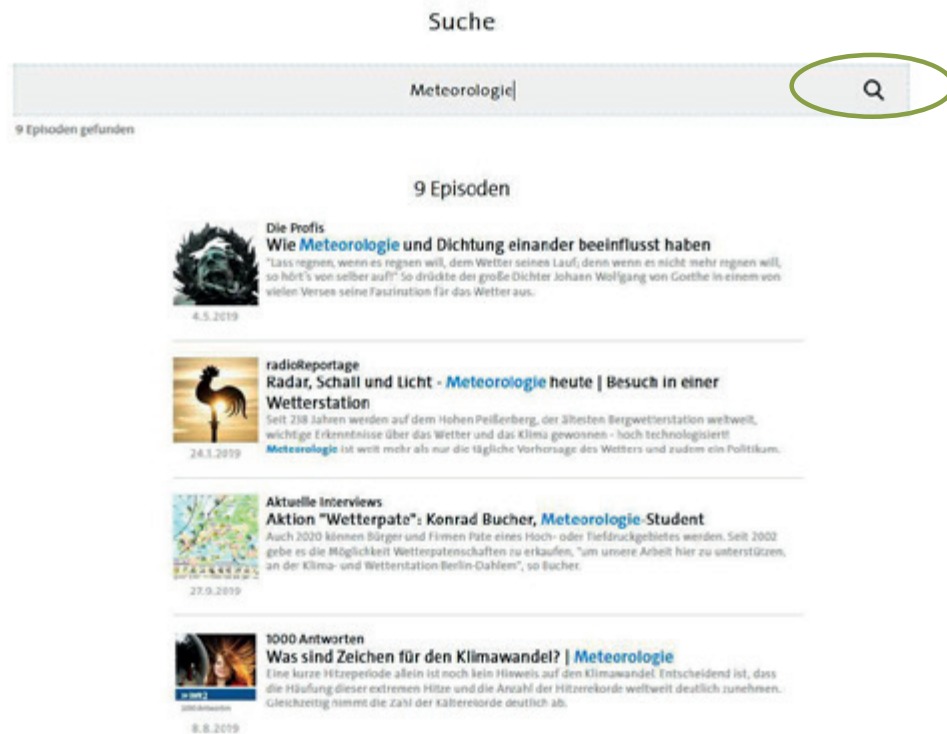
Suche

Meteorologie

9 Episoden gefunden

9 Episoden

Die Profis
Wie Meteorologie und Dichtung einander beeinflusst haben
"Lass regnen, wenn es regnen will, dem Wetter seinen Lauf; denn wenn es nicht mehr regnen will, so hört's von selber auf!" So drückte der große Dichter Johann Wolfgang von Goethe in einem von vielen Versen seine Faszination für das Wetter aus.
4.5.2019

radioReportage
Radar, Schall und Licht - Meteorologie heute | Besuch in einer Wetterstation
Seit 238 Jahren werden auf dem Hohen Peißenberg, der ältesten Bergwetterstation weltweit, wichtige Erkenntnisse über das Wetter und das Klima gewonnen - hoch technologisiert! Meteorologie ist weit mehr als nur die tägliche Vorhersage des Wetters und zudem ein Politikum.
24.1.2019

Aktuelle Interviews
Aktion "Wetterpate": Konrad Bucher, Meteorologie-Student
Auch 2020 können Bürger und Firmen Pate eines Hoch- oder Tiefdruckgebietes werden. Seit 2002 gebe es die Möglichkeit Wetterpatenschaften zu erkaufen, "um unsere Arbeit hier zu unterstützen, an der Klima- und Wetterstation Berlin-Dahlem", so Bucher.
27.9.2019

1000 Antworten
Was sind Zeichen für den Klimawandel? | Meteorologie
Eine kurze Hitzeperiode allein ist noch kein Hinweis auf den Klimawandel. Entscheidend ist, dass die Häufung dieser extremen Hitze und die Anzahl der Hitzerekorde weltweit deutlich zunehmen. Gleichzeitig nimmt die Zahl der Kälterekorde deutlich ab.
BR2
1000 Antworten
8.8.2019